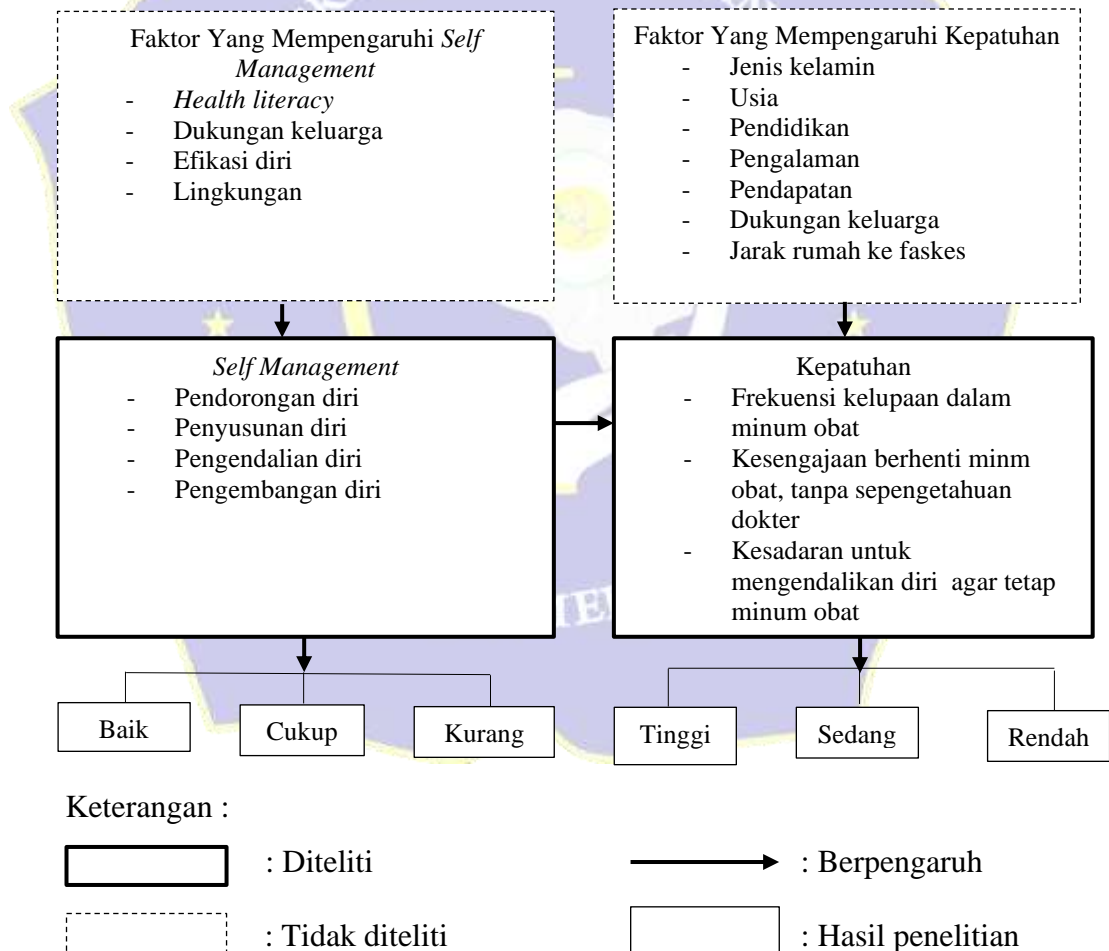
Faktor Yang Mempengaruhi *Self Management*
- *Health literacy*
- Dukungan keluarga
- Efikasi diri
- Lingkungan

Faktor Yang Mempengaruhi Kepatuhan
- Jenis kelamin
- Usia
- Pendidikan
- Pengalaman
- Pendapatan
- Dukungan keluarga
- Jarak rumah ke faskes

*Self Management*
- Pendorongan diri
- Penyusunan diri
- Pengendalian diri
- Pengembangan diri

Kepatuhan
- Frekuensi kelupaan dalam minum obat
- Kesengajaan berhenti minm obat, tanpa sepengetahuan dokter
- Kesadaran untuk mengendalikan diri agar tetap minum obat

Baik

Cukup

Kurang

Tinggi

Sedang

Rendah

Keterangan :

: Diteliti

: Berpengaruh

: Tidak diteliti

: Hasil penelitian